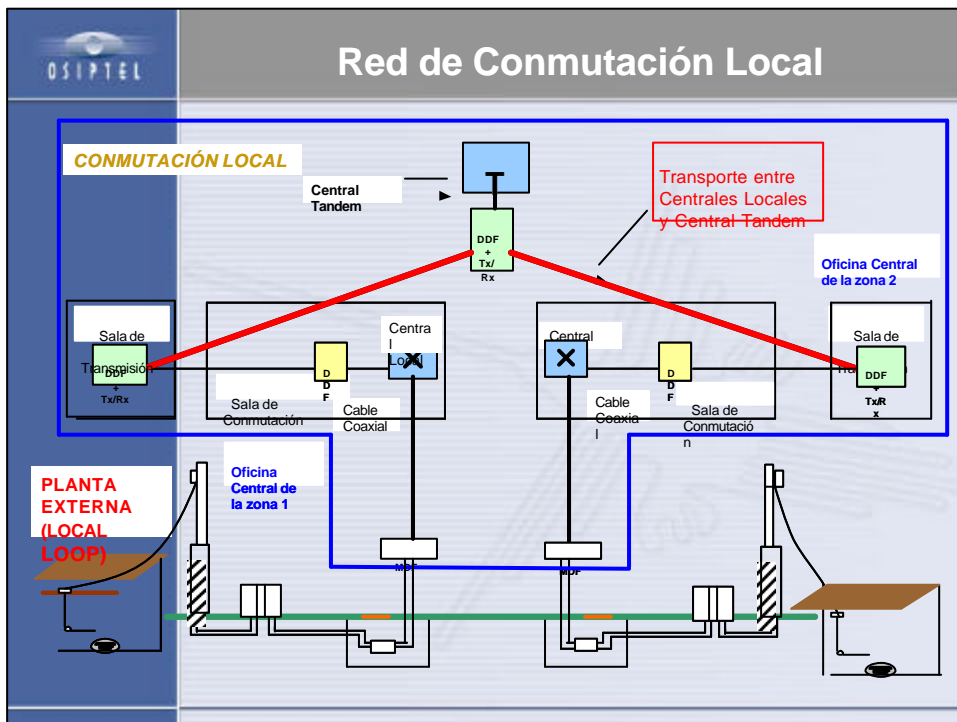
OSIPTEL

Red de Conmutación Local

CONMUTACIÓN LOCAL

Central Tandem

Transporte entre Centrales Locales y Central Tandem

DDF + Tx/ Rx

Oficina Central de la zona 2

Sala de Transmisión

DDF + Tx/Rx

D D F

Centra l Local

Central

D D F

Sala de

DDF + Tx/R x

Sala de Conmutación

Cable Coaxial

Cable Coaxia l

Sala de Conmutació n

PLANTA EXTERNA (LOCAL LOOP)

Oficina Central de la zona 1

MDF

MDF